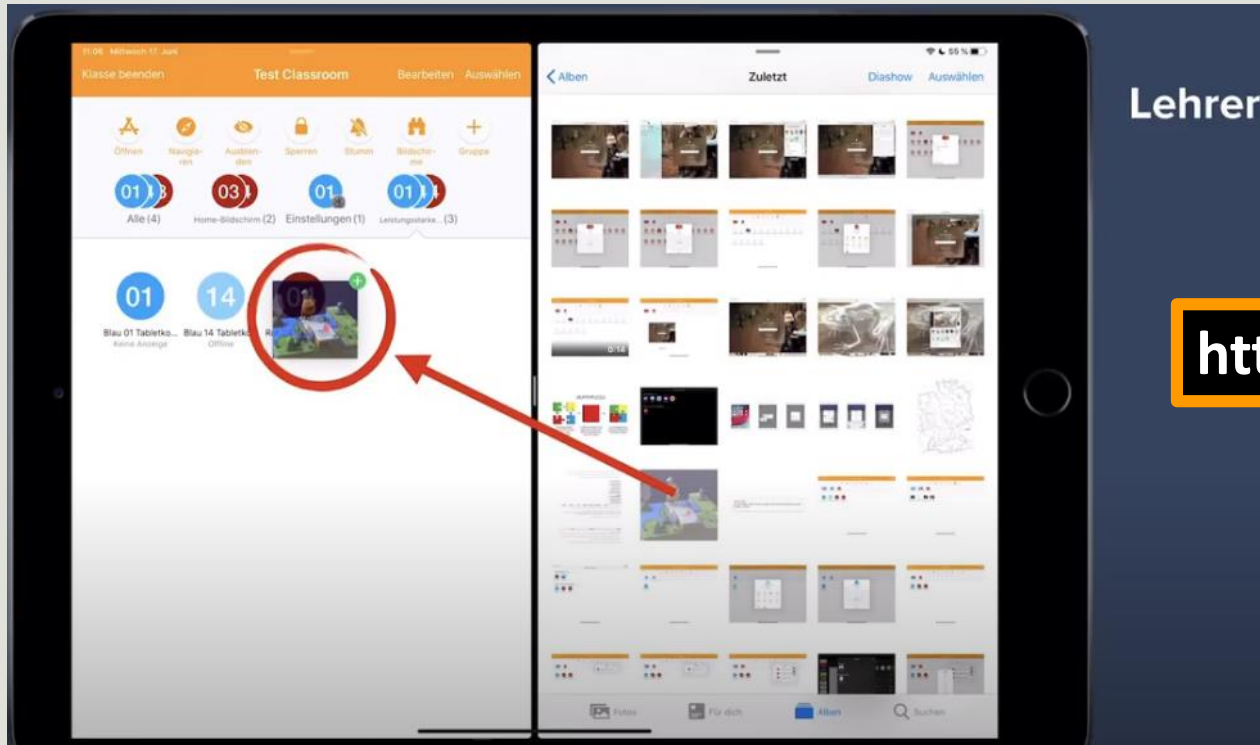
11:06 Mittwoch 17. Juni

Klasse beenden
Test Classroom
Bearbeiten Auswählen

Öffnen
Navigieren
Ausblenden
Sperren
Stumm
Bildschirme
Gruppe

01
Alle (4)
03
Home-Bildschirm (2)
01
Einstellungen (1)
01
Leistungsstarke... (3)

01
Blau 01 Tabletko...
Keine Anzeige
14
Blau 14 Tabletk...
Offline

55 %

Alben
Zuletzt
Diashow Auswählen

0:14

Fotos
Für dich
Alben
Suchen

Lehrer

htt